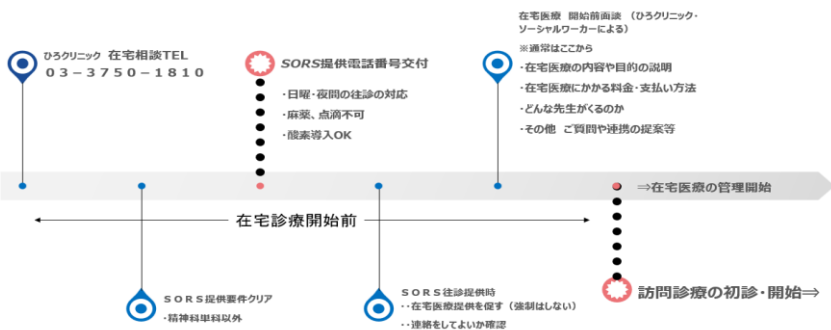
ひろクリニック 在宅相談TEL
03－3750－1810

SORS提供電話番号交付

・日曜・夜間の往診の対応
・麻薬、点滴不可
・酸素導入OK

在宅医療 開始前面談 （ひろクリニック・ソーシャルワーカーによる）
※通常はここから
・在宅医療の内容や目的の説明
・在宅医療にかかる料金・支払い方法
・どんな先生がくるのか
・その他 ご質問や連携の提案等

⇒在宅医療の管理開始

在宅診療開始前

SORS提供要件クリア
・精神科単科以外

SORS往診提供時
・在宅医療提供を促す（強制はしない）
・連絡をしてよいか確認

訪問診療の初診・開始⇒